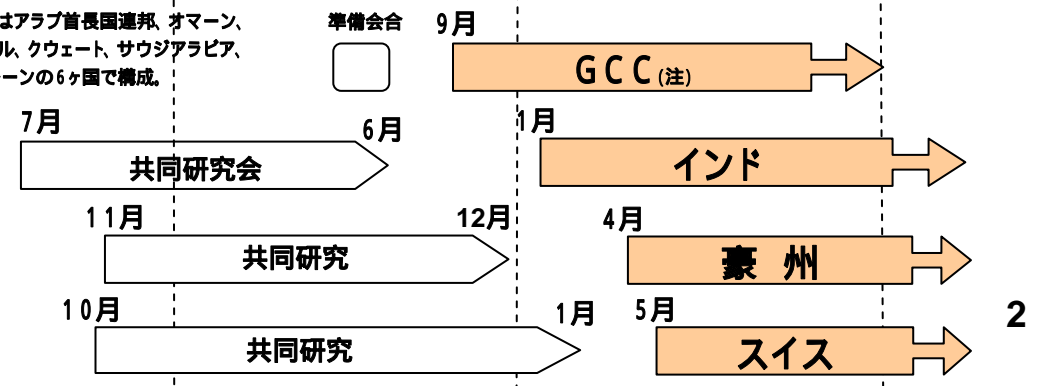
はアラブ首長国連邦、オマーン、ル、クウェート、サウジアラビア、ーンの6ヶ国で構成。

準備会合

9月

GCC(注)

7月

6月

共同研究会

1月

インド

11月

12月

共同研究

4月

豪 州

10月

1月

5月

共同研究

スイス

2